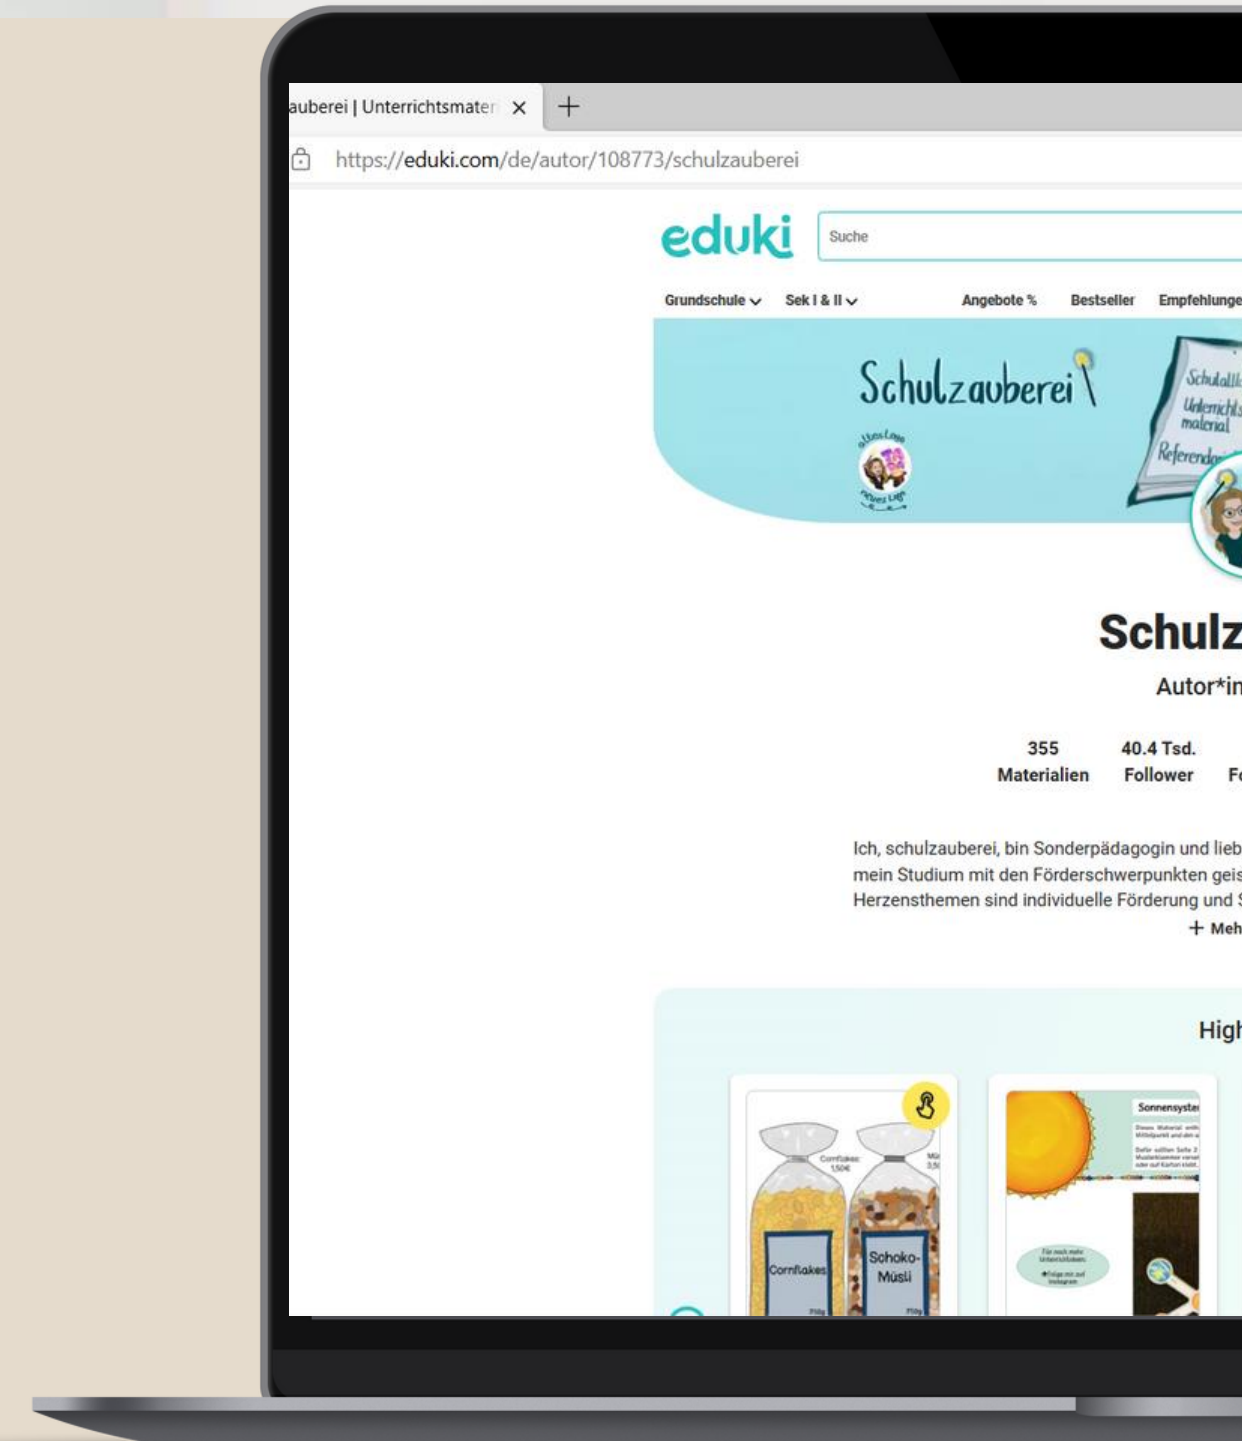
auberei | Unterrichtsmater ×

https://eduki.com/de/autor/108773/schulzauberei

eduki

Suche

Grundschule Sek I & II Angebote % Bestseller Empfehlunge

Schulzauberei

Schulalll
Unterrichts material
Referend

Schulz

Autor*in

355 Materialien

40.4 Tsd. Follower

Fo

Ich, schulzauberei, bin Sonderpädagogin und lieb mein Studium mit den Förderschwerpunkten geis Herzensthemen sind individuelle Förderung und

+ Meh

High

Cornflakes 1,50€

Cornflakes

Schoko-Müsli

Sonnensyste